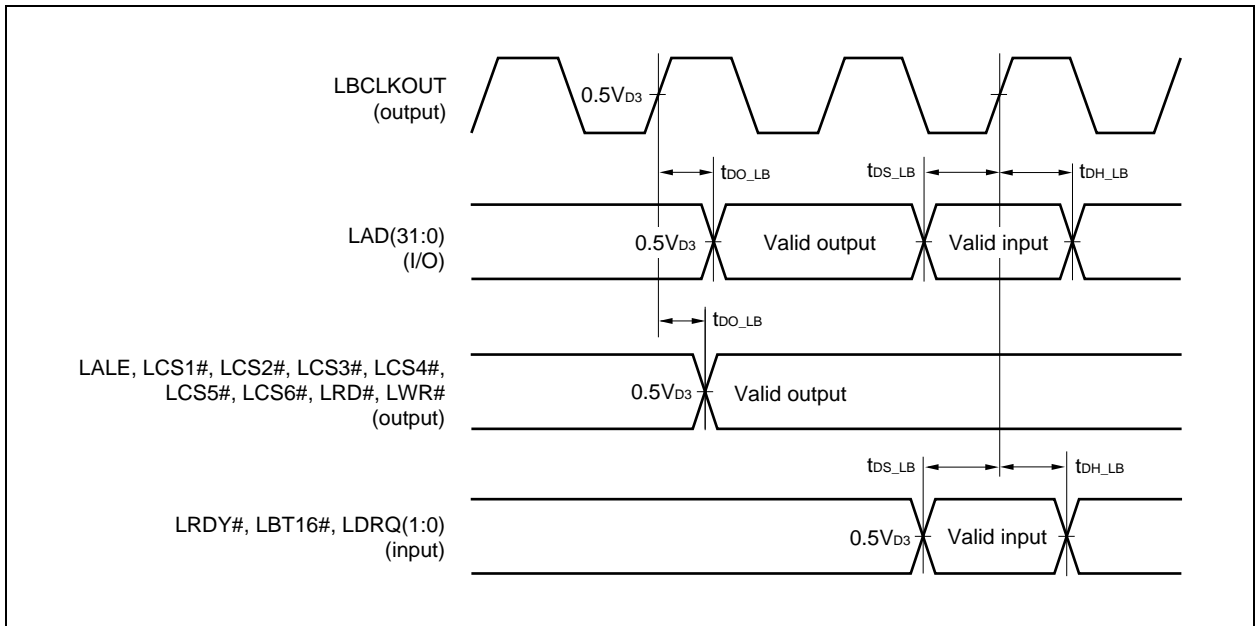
LBCLKOUT
(output)

$0.5V_{D3}$

$t_{DO\_LB}$

$t_{DS\_LB}$

$t_{DH\_LB}$

LAD(31:0)
(I/O)

$0.5V_{D3}$

Valid output

Valid input

$t_{DO\_LB}$

LALE, LCS1#, LCS2#, LCS3#, LCS4#,
LCS5#, LCS6#, LRD#, LWR#
(output)

$0.5V_{D3}$

Valid output

$t_{DS\_LB}$

$t_{DH\_LB}$

LRDY#, LBT16#, LDRQ(1:0)
(input)

$0.5V_{D3}$

Valid input